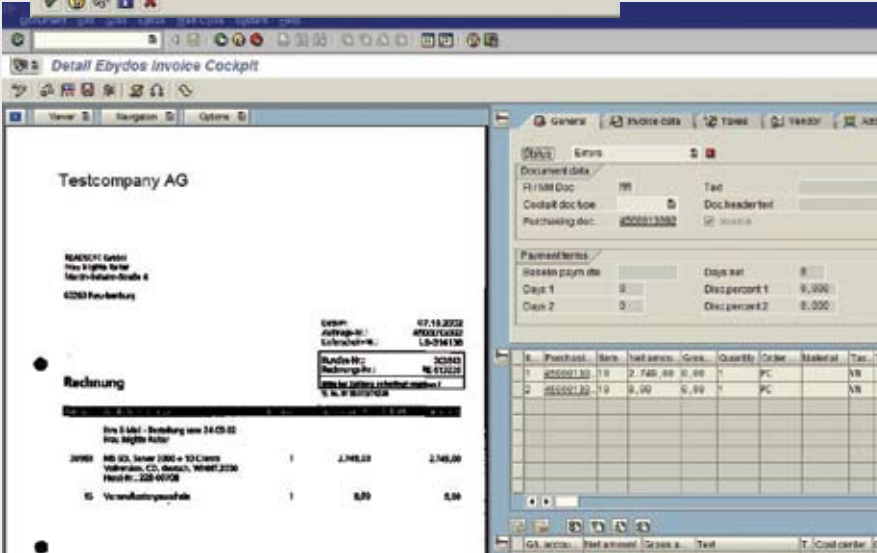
Document Edit Goto Extras Life Cycle System Help

Detail Ebydos Invoice Cockpit

Viewer Navigation Options

General Invoice data Taxes Vendor

Status Errors

Document data
FI / MM Doc
Cockpit doc type
Purchasing doc. 4500013592
Text
Doc.header text
Invoice

Payment terms
Baseline paym dte
Days 1 0
Days 2 0
Days net 0
Disc.percent 1 0,000
Disc.percent 2 0,000

| It. | Purchasi... | Item | Net amou... | Gros... | Quantity | Order | Material | Tax... |
|---|---|---|---|---|---|---|---|---|
| 1 | 45000135... | 10 | 2.749,00 | 0,00 | 1 | PC | | VN |
| 2 | 45000135... | 10 | 0,00 | 0,00 | 1 | PC | | VN |

G/L accou... Net amount Gross a... Text T Cost center

Testcompany AG

READSOFT GmbH
Frau Brigitte Reiter
Martin-Behaim-Straße 4

63263 Neu-Isenburg

Datum: 07.10.2002
Auftrags-Nr.: 4500013592
Lieferschein-Nr.: LS-316138

Kunden-Nr.: 303843
Rechnungs-Nr.: RE 612020
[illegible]

Rechnung

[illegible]

Ihre E-Mail - Bestellung vom 24.09.02
Frau Brigitte Reiter

20980 MS SQL Server 2000 + 10 Clients
Vollversion, CD, deutsch, Win98,2000
Host-Nr.: 228-00708 1 2.749,00 2.749,00

15 Versandkostenpauschale 1 0,00 0,00